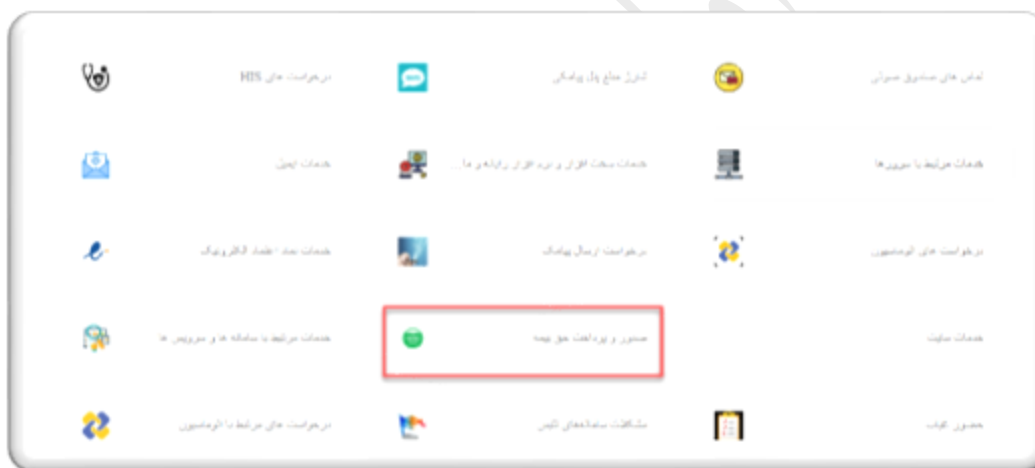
تماس های صندوق صوتی
شارژ منابع پول پیامکی
درخواست های HIS

خدمات مرتبط با سرورها
خدمات سخت افزار و نرم افزار رایانه و ما...
خدمات ایمیل

درخواست های اتوماسیون
درخواست ارسال پیامک
خدمات نماد اعتماد الکترونیک

خدمات سایت
صدور و پرداخت حق بیمه
خدمات مرتبط با سامانه ها و سرویس ها

حضور غیاب
مشکلات سامانه‌های ثبتی
درخواست های مرتبط با اتوماسیون